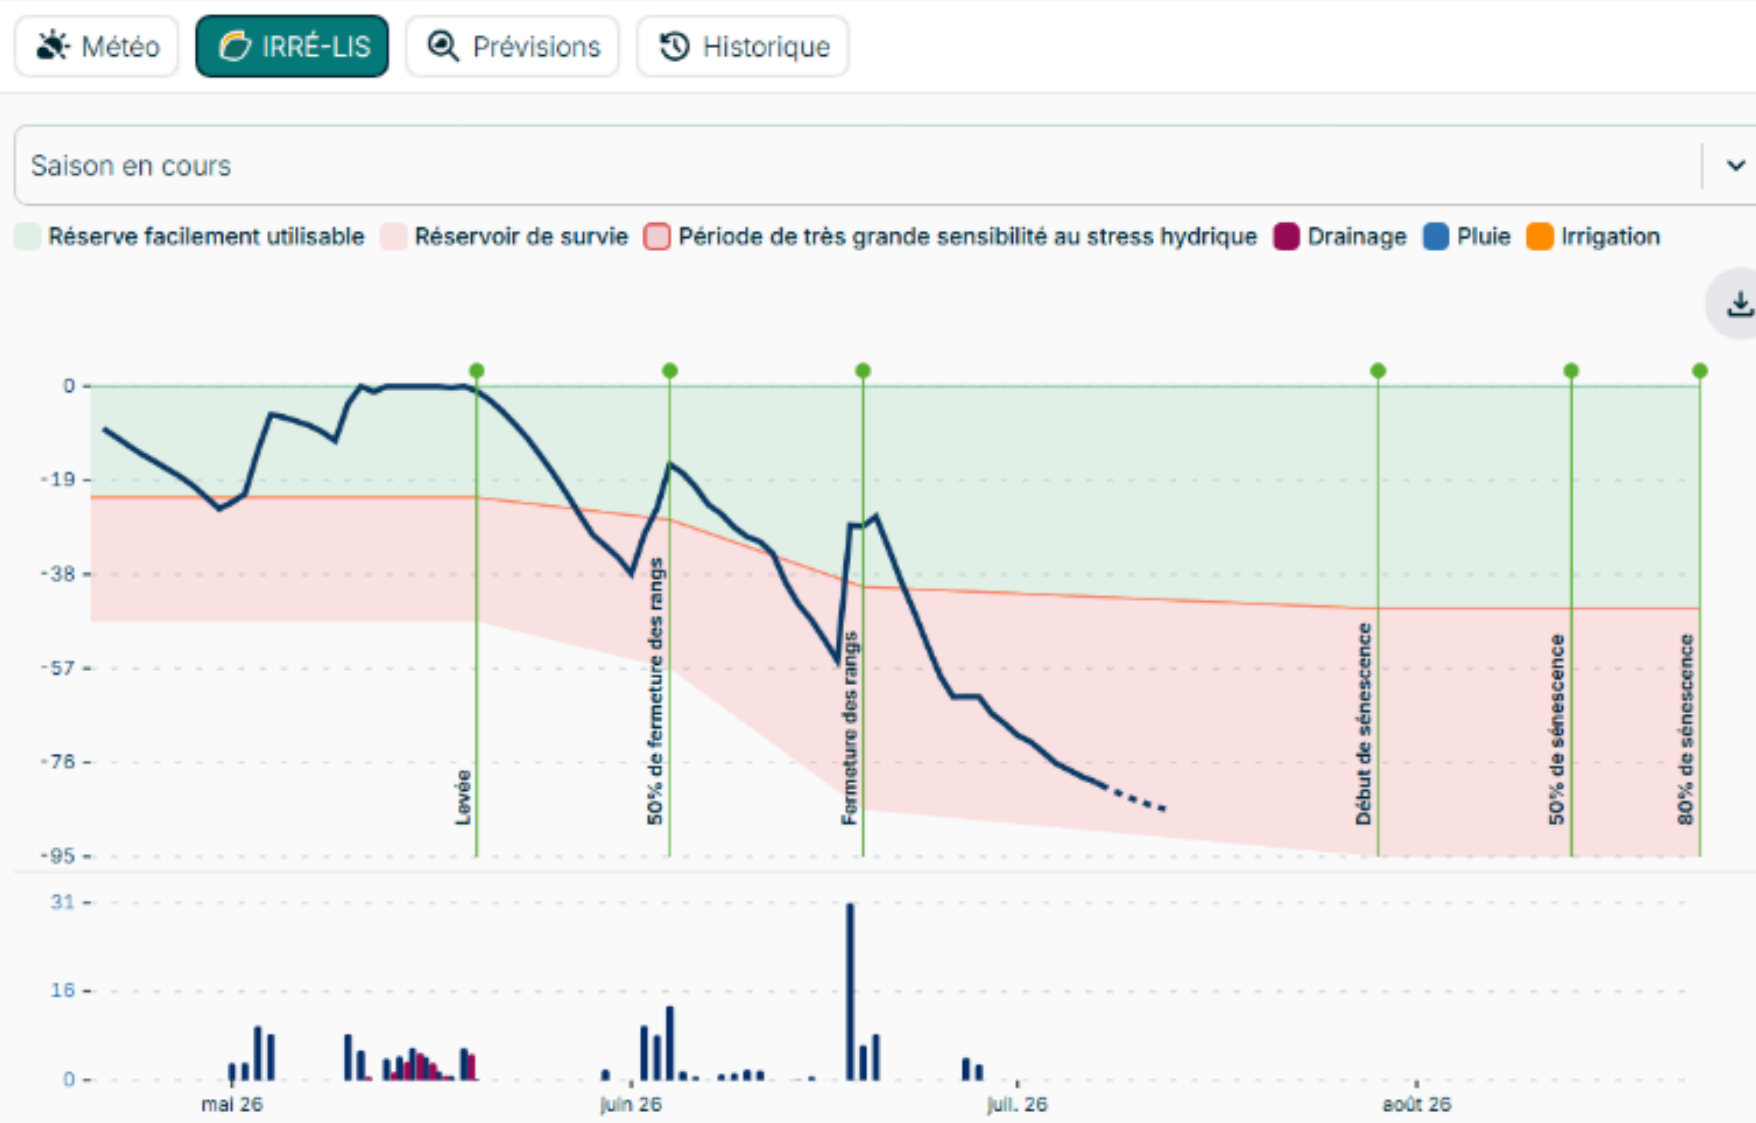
Météo IRRÉ-LIS Prévisions Historique

Saison en cours

Réserve facilement utilisable Réservoir de survie Période de très grande sensibilité au stress hydrique Drainage Pluie Irrigation

0
-19
-38
-57
-76
-95

Levée
50% de fermeture des rangs
Fermeture des rangs
Début de sénescence
50% de sénescence
80% de sénescence

31
16
0

mai 26
juin 26
juil. 26
août 26